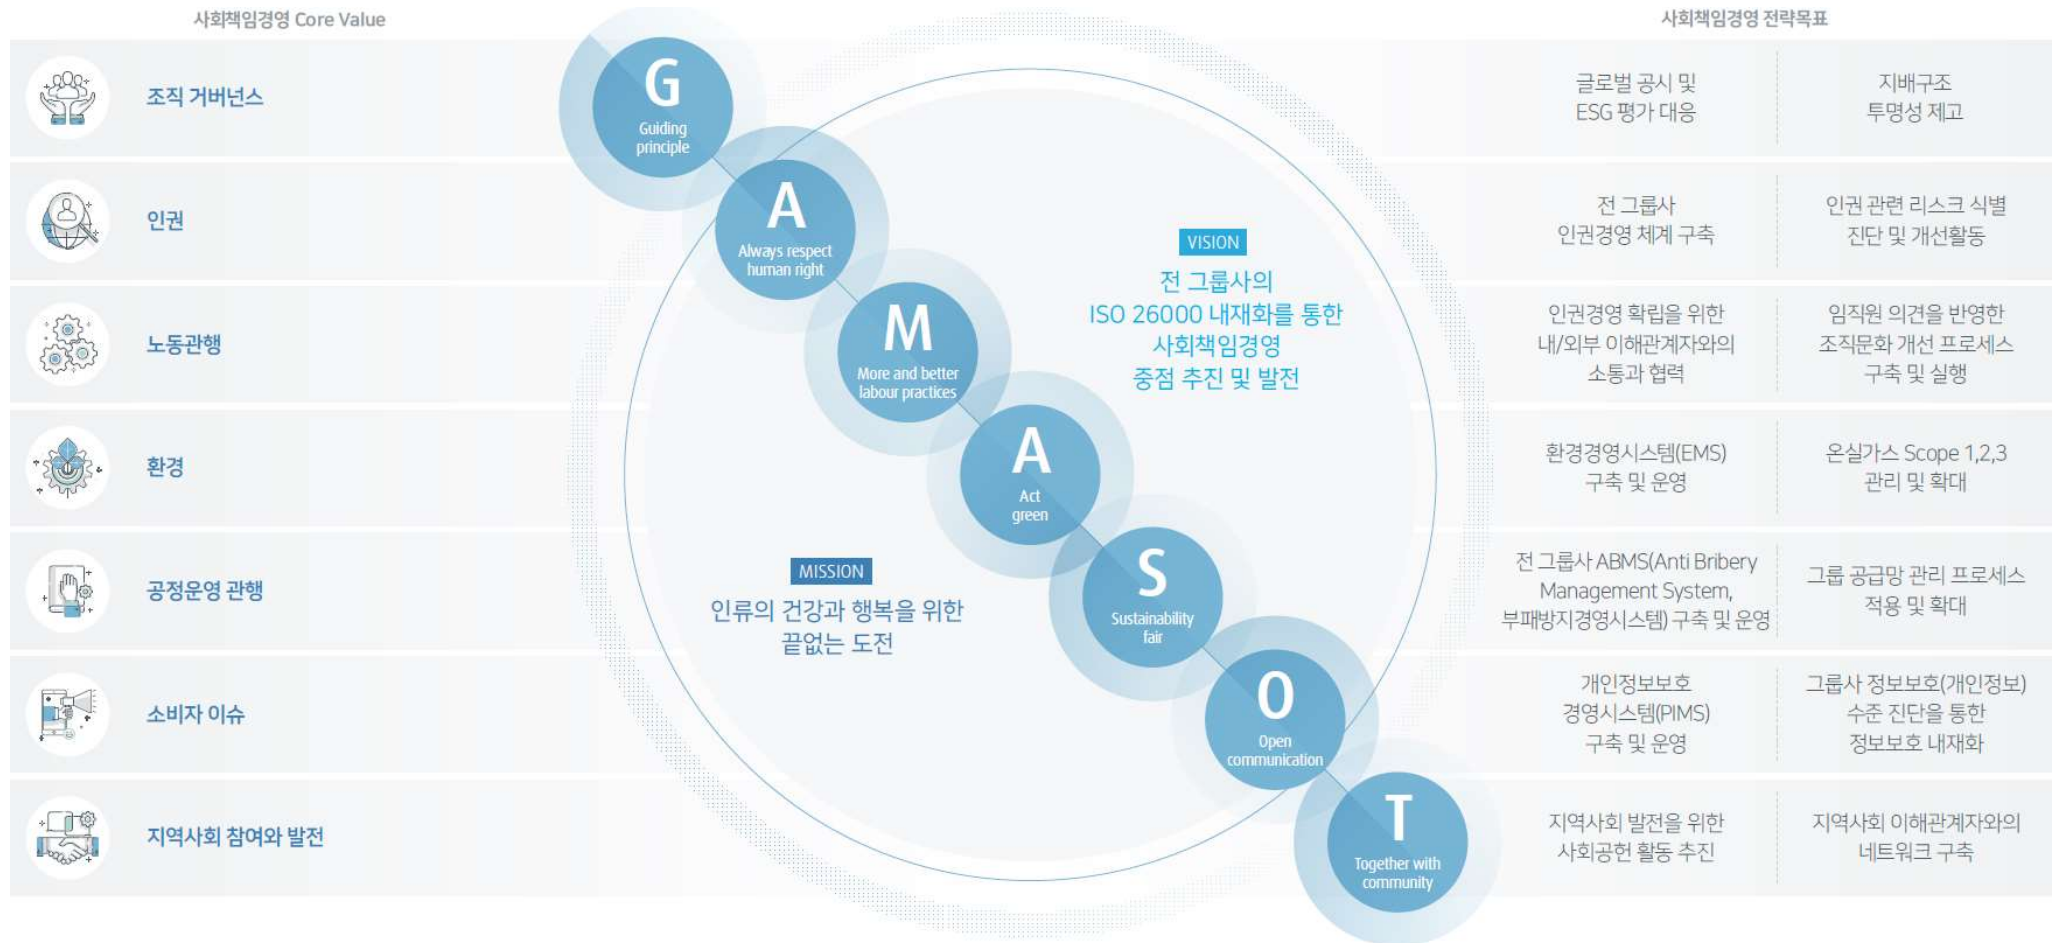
사회책임경영 Core Value

조직 거버넌스

인권

노동관행

환경

공정운영 관행

소비자 이슈

지역사회 참여와 발전

G
Guiding principle

A
Always respect human right

M
More and better labour practices

A
Act green

S
Sustainability fair

O
Open communication

T
Together with community

VISION
전 그룹사의 ISO 26000 내재화를 통한 사회책임경영 중점 추진 및 발전

MISSION
인류의 건강과 행복을 위한 끝없는 도전

사회책임경영 전략목표

| | |
|---|---|
| 글로벌 공시 및 ESG 평가 대응 | 지배구조 투명성 제고 |
| 전 그룹사 인권경영 체계 구축 | 인권 관련 리스크 식별 진단 및 개선활동 |
| 인권경영 확립을 위한 내/외부 이해관계자와의 소통과 협력 | 임직원 의견을 반영한 조직문화 개선 프로세스 구축 및 실행 |
| 환경경영시스템(EMS) 구축 및 운영 | 온실가스 Scope 1,2,3 관리 및 확대 |
| 전 그룹사 ABMS(Anti Bribery Management System, 부패방지경영시스템) 구축 및 운영 | 그룹 공급망 관리 프로세스 적용 및 확대 |
| 개인정보보호 경영시스템(PIMS) 구축 및 운영 | 그룹사 정보보호(개인정보) 수준 진단을 통한 정보보호 내재화 |
| 지역사회 발전을 위한 사회공헌 활동 추진 | 지역사회 이해관계자와의 네트워크 구축 |